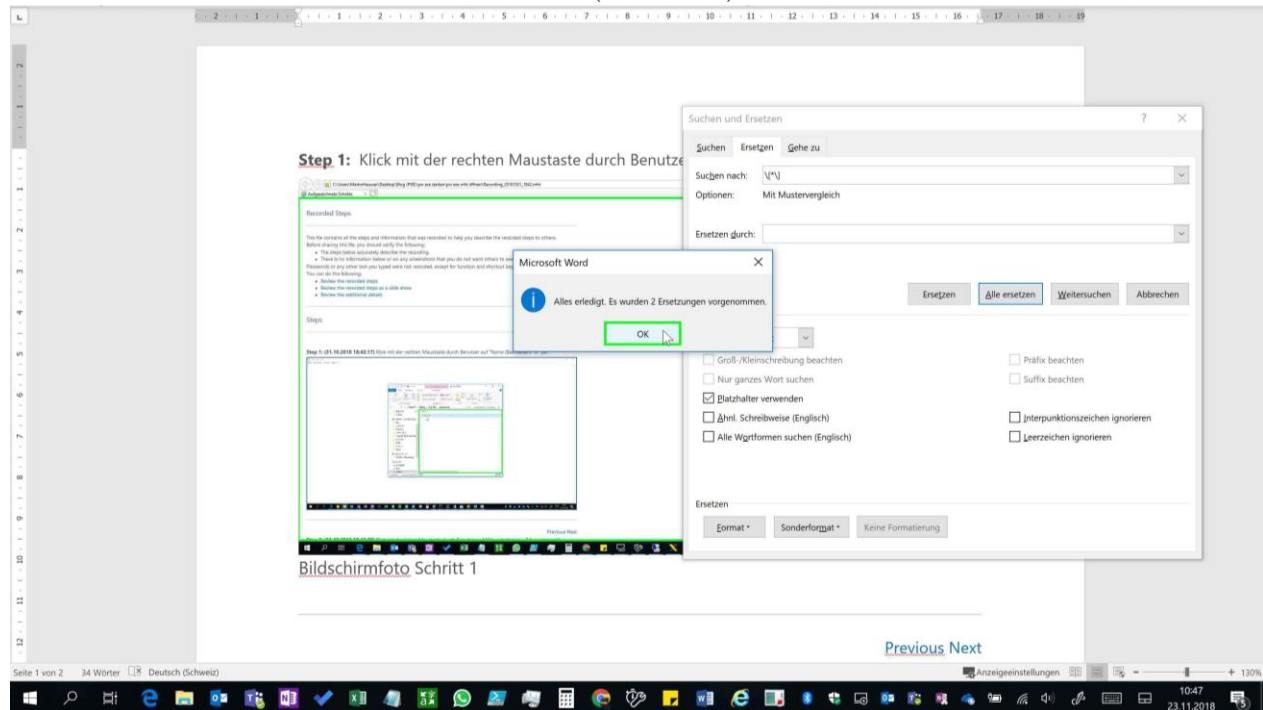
Step 1: Klick mit der rechten Maustaste durch Benutze

Recorded Steps

This file contains all the steps and information that was recorded to help you describe the recorded steps to others.

Steps

Step 1: (31.10.2018 16:42:17) Klick mit der rechten Maustaste durch Benutzer auf "Name (Schaltfläche)" im

Previous Next

Bildschirmfoto Schritt 1

Previous Next

Suchen und Ersetzen

?

Suchen Ersetzen Gehe zu

Suchen nach: \(^\)

Optionen: Mit Mustervergleich

Ersetzen durch:

Ersetzen Alle ersetzen Weitersuchen Abbrechen

Groß-/Kleinschreibung beachten

Nur ganzes Wort suchen

Platzhalter verwenden

Ähnl. Schreibweise (Englisch)

Alle Wortformen suchen (Englisch)

Präfix beachten

Suffix beachten

Interpunktionszeichen ignorieren

Leerzeichen ignorieren

Ersetzen

Format ▾ Sonderformat ▾ Keine Formatierung

Microsoft Word

Alles erledigt. Es wurden 2 Ersetzungen vorgenommen.

OK

Seite 1 von 2 34 Wörter Deutsch (Schweiz)

Anzeigeeinstellungen

+ 130%

10:47
23.11.2018